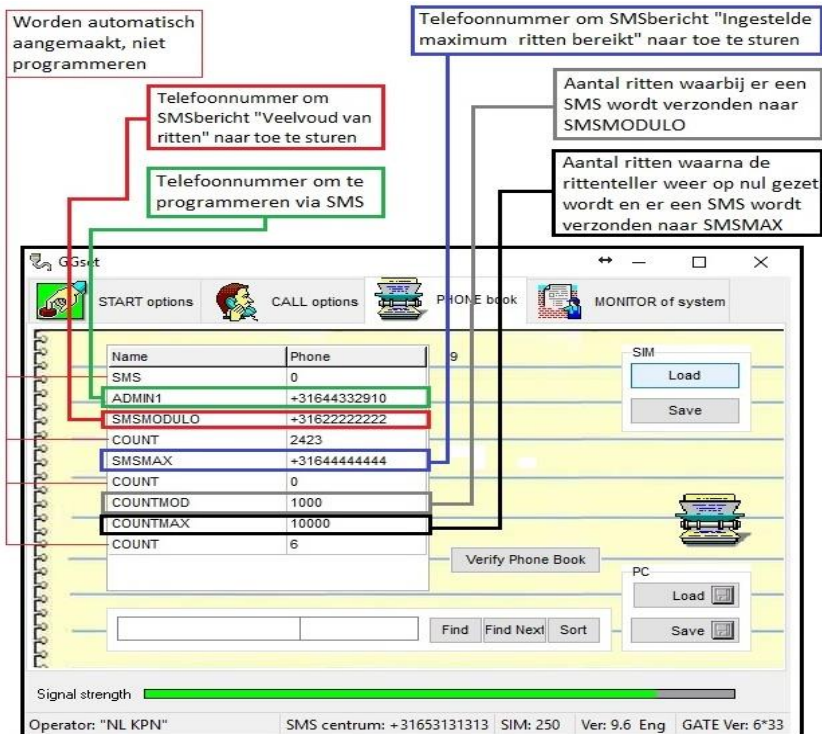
Worden automatisch aangemaakt, niet programmeren

Telefoonnummer om SMSbericht "Ingestelde maximum ritten bereikt" naar toe te sturen

Aantal ritten waarbij er een SMS wordt verzonden naar SMSMODULO

Telefoonnummer om SMSbericht "Veelvoud van ritten" naar toe te sturen

Aantal ritten waarna de rittenteller weer op nul gezet wordt en er een SMS wordt verzonden naar SMSMAX

Telefoonnummer om te programmeren via SMS

GGset

START options
CALL options
PHONE book
MONITOR of system

| Name | Phone |
|---|---|
| SMS | 0 |
| ADMIN1 | +31644332910 |
| SMSMODULO | +31622222222 |
| COUNT | 2423 |
| SMSMAX | +31644444444 |
| COUNT | 0 |
| COUNTMOD | 1000 |
| COUNTMAX | 10000 |
| COUNT | 6 |

9

SIM
Load
Save

Verify Phone Book

PC
Load
Save

Find
Find Next
Sort

Signal strength

Operator: "NL KPN"
SMS centrum: +31653131313
SIM: 250
Ver: 9.6 Eng
GATE Ver: 6*33